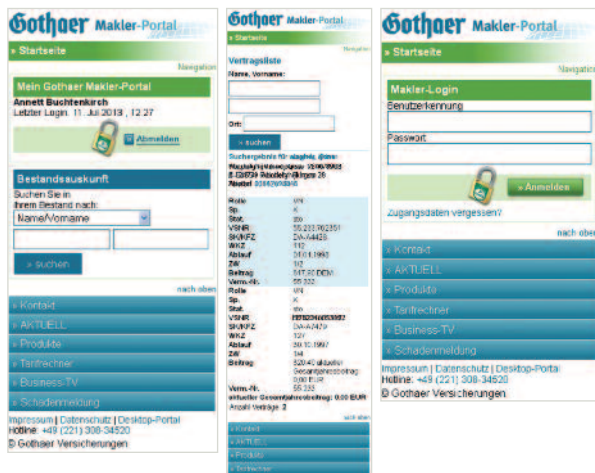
Gothaer Makler-Portal

» Startseite

Navigation

Mein Gothaer Makler-Portal

Annett Buchtenkirch

Letzter Login: 11. Juli 2013 , 12:27

Abmelden

Bestandsauskunft

Suchen Sie in Ihrem Bestand nach:

Name/Vorname

» suchen

nach oben

» Kontakt

» AKTUELL

» Produkte

» Tarifrechner

» Business-TV

» Schadenmeldung

Impressum | Datenschutz | Desktop-Portal

Hotline: +49 (221) 308-34520

© Gothaer Versicherungen

Gothaer Makler-Portal

» Startseite

Navigation

Vertragsliste

Name, Vorname:

Ort:

» suchen

Suchergebnis für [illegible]

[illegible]

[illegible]

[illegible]

| | |
|---|---|
| Rolle | VN |
| Sp. | K |
| Stat. | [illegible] |
| VSNR | 55.233.762351 |
| SP/KFZ | DA-A4428 |
| WKZ | 112 |
| Ablauf | 01.01.1993 |
| ZW | 1/2 |
| Beitrag | 547,20 DEM |
| Verm.-Nr. | 55.332 |
| Rolle | VN |
| Sp. | K |
| Stat. | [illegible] |
| VSNR | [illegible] |
| SP/KFZ | DA-A7479 |
| WKZ | 137 |
| Ablauf | 30.10.1997 |
| ZW | 1/4 |
| Beitrag | 520,40 aktueller Gesamtjahresbeitrag: 0,00 EUR 0,00 EUR |
| Verm.-Nr. | 55.333 |

aktueller Gesamtjahresbeitrag: 0,00 EUR

Anzahl Verträge: 2

nach oben

» Kontakt

» AKTUELL

» Produkte

» Tarifrechner

Gothaer Makler-Portal

» Startseite

Navigation

Makler-Login

Benutzerkennung

Passwort

» Anmelden

» Zugangsdaten vergessen?

nach oben

» Kontakt

» AKTUELL

» Produkte

» Tarifrechner

» Business-TV

» Schadenmeldung

Impressum | Datenschutz | Desktop-Portal

Hotline: +49 (221) 308-34520

© Gothaer Versicherungen